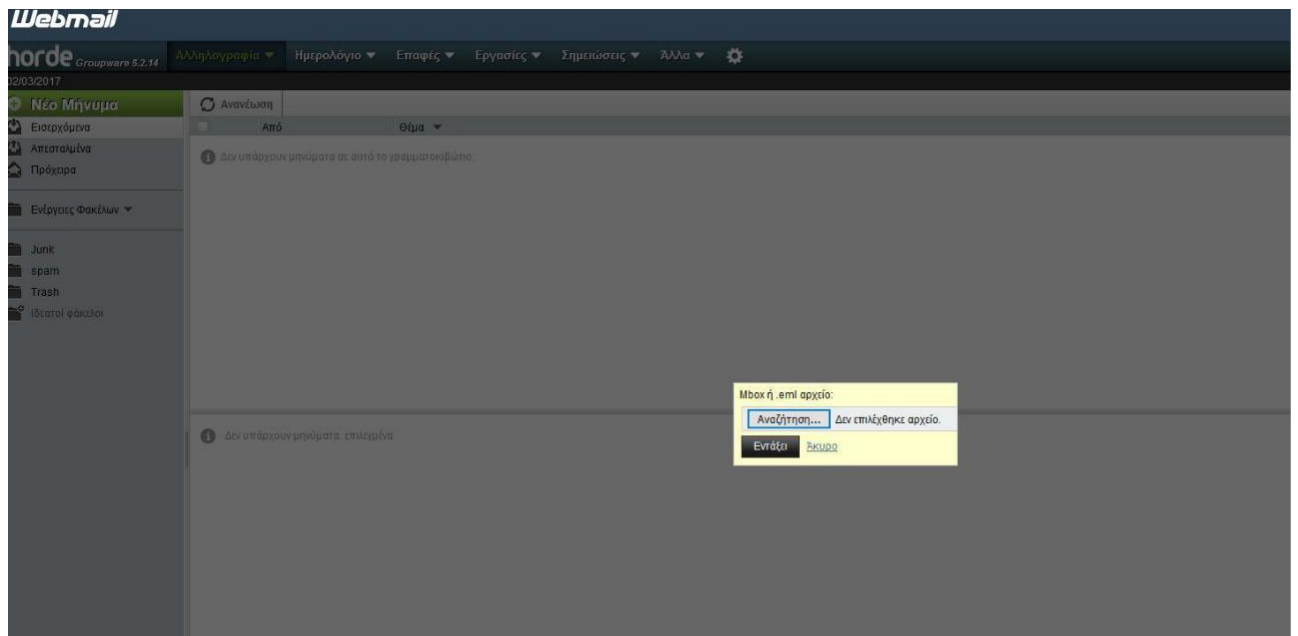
Webmail

horde Groupware 5.2.14 Αλληλογραφία ▼ Ημερολόγιο ▼ Επαφές ▼ Εργασίες ▼ Σημειώσεις ▼ Άλλα ▼

02/03/2017

Νέο Μήνυμα
Εισερχόμενα
Απεσταλμένα
Πρόχειρα

Ενέργειες Φακέλων ▼

Junk
spam
Trash
Ιδεατοί φάκελοι

Ανανέωση

Από
Θέμα ▼

Δεν υπάρχουν μηνύματα σε αυτό το γραμματοκιβώτιο.

Δεν υπάρχουν μηνύματα επιλεγμένα

Mbox ή .eml αρχείο:
Αναζήτηση... Δεν επιλέχθηκε αρχείο.
Εντάξει Άκυρο